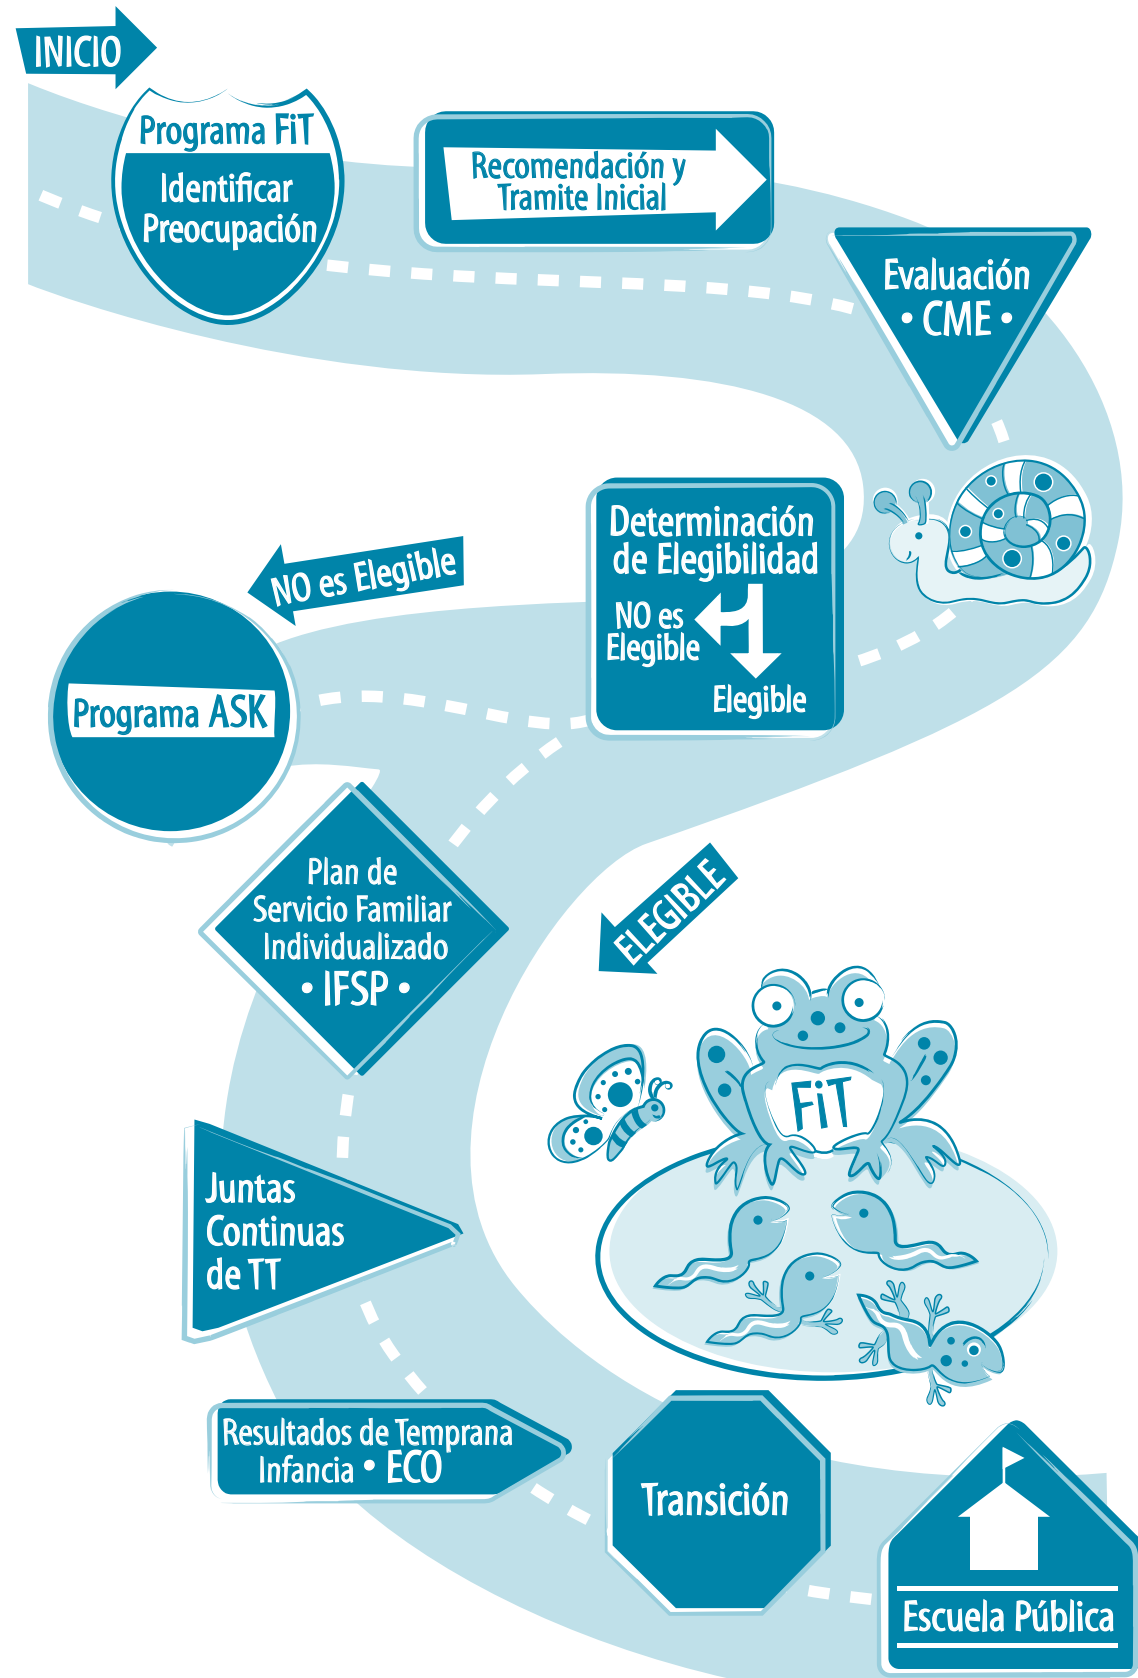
INICIO

Programa FiT
Identificar Preocupación

Recomendación y Tramite Inicial

Evaluación
• CME •

Determinación de Elegibilidad
NO es Elegible
Elegible

NO es Elegible

Programa ASK

Plan de Servicio Familiar Individualizado
• IFSP •

ELEGIBLE

FiT

Juntas Continuas de TT

Resultados de Temprana Infancia • ECO

Transición

Escuela Pública